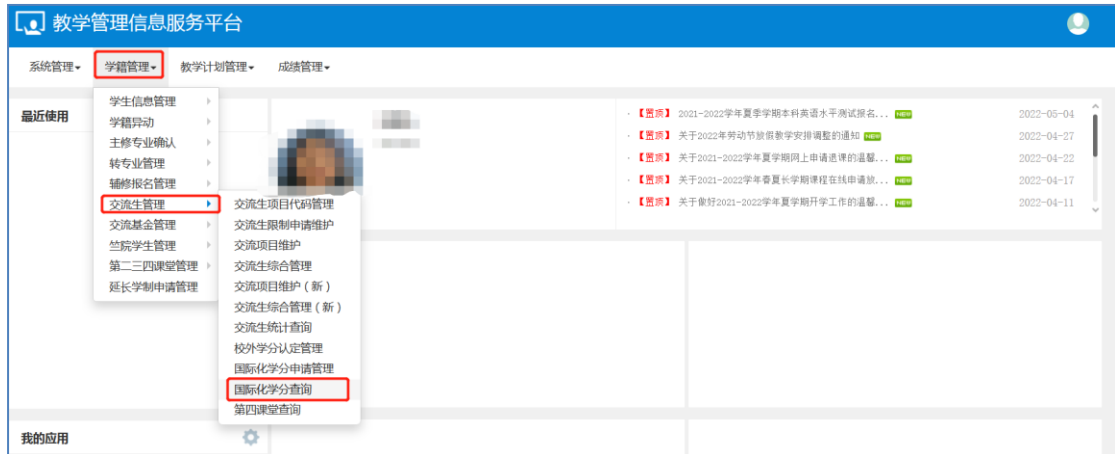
教学管理信息服务平台

系统管理 学籍管理 教学计划管理 成绩管理

最近使用

学生信息管理
学籍异动
主修专业确认
转专业管理
辅修报名管理
交流生管理
交流基金管理
竺院学生管理
第二三四课堂管理
延长学制申请管理

交流生项目代码管理
交流生限制申请维护
交流项目维护
交流生综合管理
交流项目维护（新）
交流生综合管理（新）
交流生统计查询
校外学分认定管理
国际化学分申请管理
国际化学分查询
第四课堂查询

【置顶】 2021-2022学年夏季学期本科英语水平测试报名... NEW 2022-05-04
【置顶】 关于2022年劳动节放假教学安排调整的通知 NEW 2022-04-27
【置顶】 关于2021-2022学年夏学期网上申请退课的温馨... NEW 2022-04-22
【置顶】 关于2021-2022学年春夏长学期课程在线申请放... NEW 2022-04-17
【置顶】 关于做好2021-2022学年夏学期开学工作的温馨... NEW 2022-04-11

我的应用